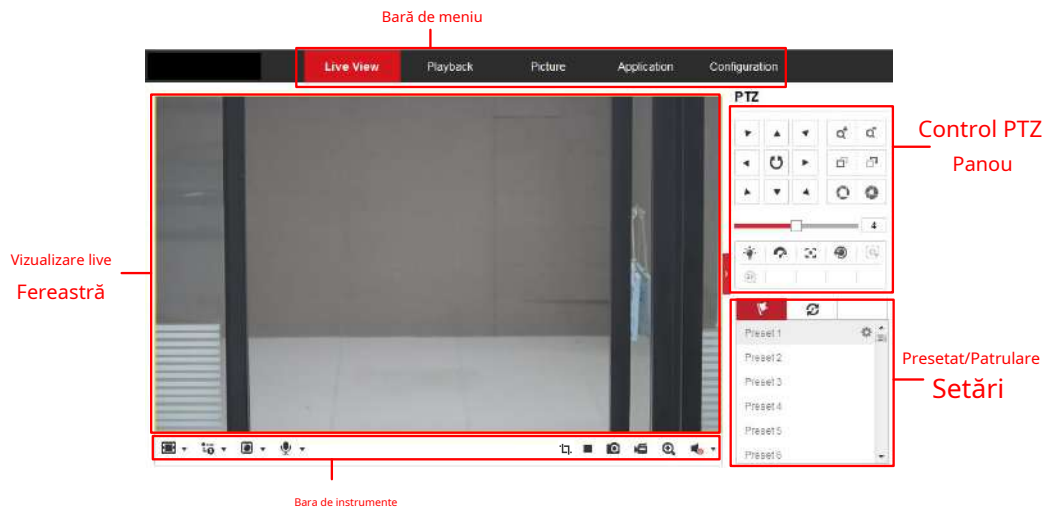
Bară de meniu

Live View
Playback
Picture
Application
Configuration

PTZ

Control PTZ
Panou

4

Vizualizare live
Fereastră

Preset 1
Preset 2
Preset 3
Preset 4
Preset 5
Preset 6

Presetat/Patrulare
Setări

Bara de instrumente